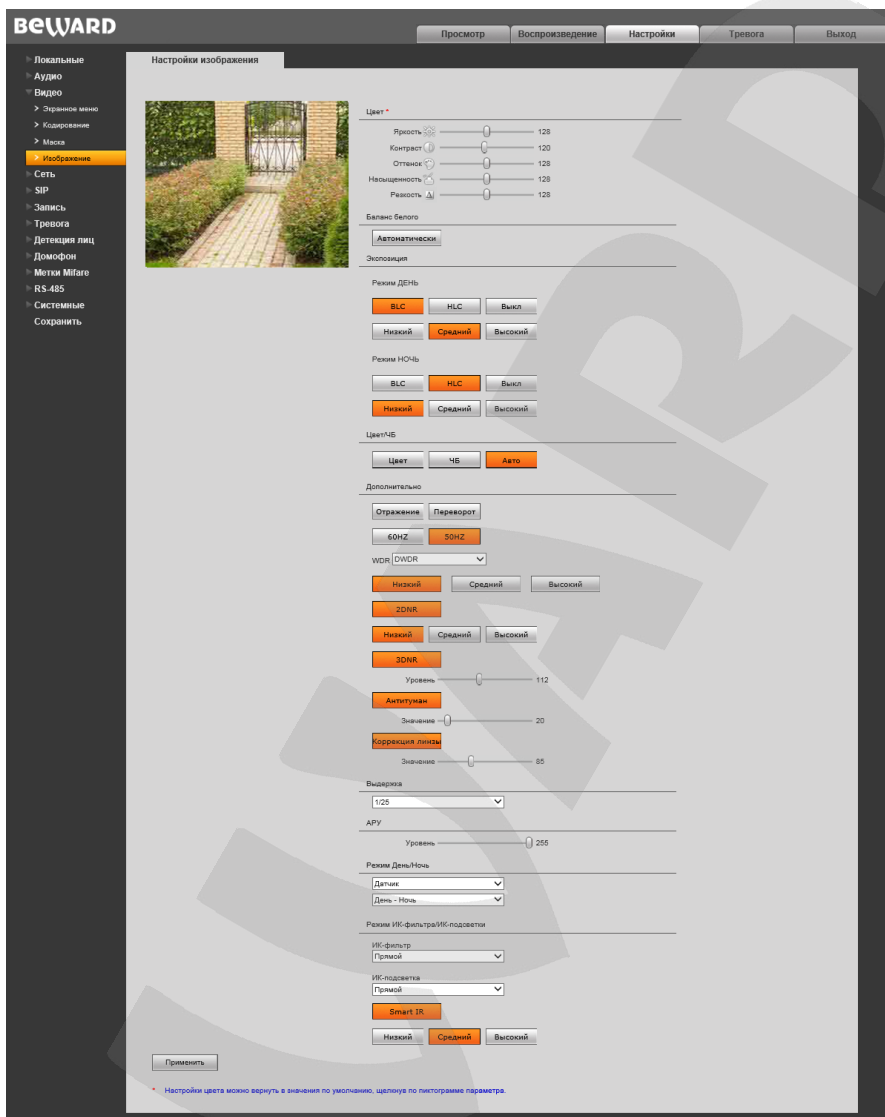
BEWARD

Просмотр Воспроизведение Настройки Тревога Выход

Локальные
Аудио
Видео
Экранное меню
Кодирование
Маска
Изображение
Сеть
SIP
Запись
Тревога
Детекция лиц
Домофон
Метки Mifare
RS-485
Системные
Сохранить

Настройки изображения

Цвет *
Яркость 128
Контраст 120
Оттенок 128
Насыщенность 128
Резкость 128

Баланс белого
Автоматически

Экспозиция
Режим ДЕНЬ
BLC HLC Выкл
Низкий Средний Высокий
Режим НОЧЬ
BLC HLC Выкл
Низкий Средний Высокий

Цвет/ЧБ
Цвет ЧБ Авто

Дополнительно
Отражение Переворот
60HZ 50HZ
WDR DWDR
Низкий Средний Высокий
2DNR
Низкий Средний Высокий
3DNR
Уровень 112
Антитуман
Значение 20
Коррекция линзы
Значение 85

Выдержка
1/25

АРУ
Уровень 255

Режим День/Ночь
Датчик
День - Ночь

Режим ИК-фильтра/ИК-подсветки
ИК-фильтр
Прямой
ИК-подсветка
Прямой
Smart IR
Низкий Средний Высокий

Применить

* Настройки цвета можно вернуть в значения по умолчанию, щелкнув по пиктограмме параметра.